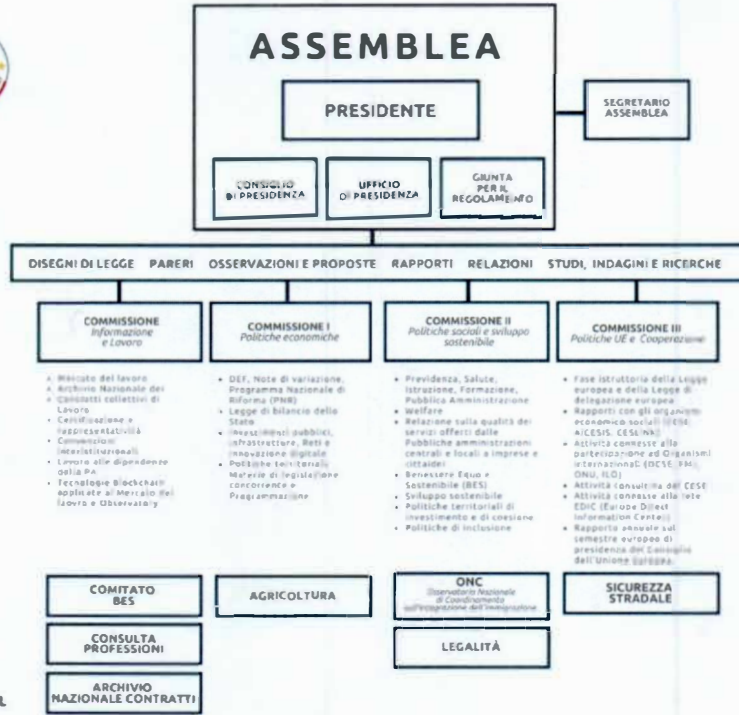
ASSEMBLEA

PRESIDENTE

SEGRETARIO ASSEMBLEA

CONSIGLIO DI PRESIDENZA

UFFICIO DI PRESIDENZA

GIUNTA PER IL REGOLAMENTO

DISEGNI DI LEGGE PARERI OSSERVAZIONI E PROPOSTE RAPPORTI RELAZIONI STUDI, INDAGINI E RICERCHE

COMMISSIONE Informazione e Lavoro

COMMISSIONE I Politiche economiche

COMMISSIONE II Politiche sociali e sviluppo sostenibile

COMMISSIONE III Politiche UE e Cooperazione

• Mercato del lavoro
• Archivio Nazionale dei Contratti collettivi di Lavoro
• Certificazione e rappresentatività
• Convenzioni interistituzionali
• Lavoro alle dipendenze della PA
• Tecnologie Blockchain applicate al Mercato del lavoro e Osservatorio

• DEF, Note di variazione, Programma Nazionale di Riforma (PNR)
• Legge di bilancio dello Stato
• Investimenti pubblici, infrastrutture, Reti e innovazione digitale
• Politiche territoriali, Materie di legislazione concorrente e Programmazione

• Previdenza, Salute, Istruzione, Formazione, Pubblica Amministrazione
• Welfare
• Relazione sulla qualità dei servizi offerti dalle Pubbliche amministrazioni centrali e locali a imprese e cittadini
• Benessere Equo e Sostenibile (BES)
• Sviluppo sostenibile
• Politiche territoriali di investimento e di coesione
• Politiche di inclusione

• Fase istruttoria della Legge europea e della Legge di delegazione europea
• Rapporti con gli organismi economico sociali (CESE, AICESIS, CESLINK)
• Attività connesse alla partecipazione ad Organismi internazionali (OCSE, FMI, ONU, ILO)
• Attività consultiva del CESE
• Attività connesse alla rete EDIC (Europe Direct Information Centre)
• Rapporto annuale sul semestre europeo di presidenza del Consiglio dell'Unione Europea

COMITATO BES

CONSULTA PROFESSIONI

ARCHIVIO NAZIONALE CONTRATTI

AGRICOLTURA

ONC Osservatorio Nazionale di Coordinamento sull'integrazione dell'immigrazione

LEGALITÀ

SICUREZZA STRADALE